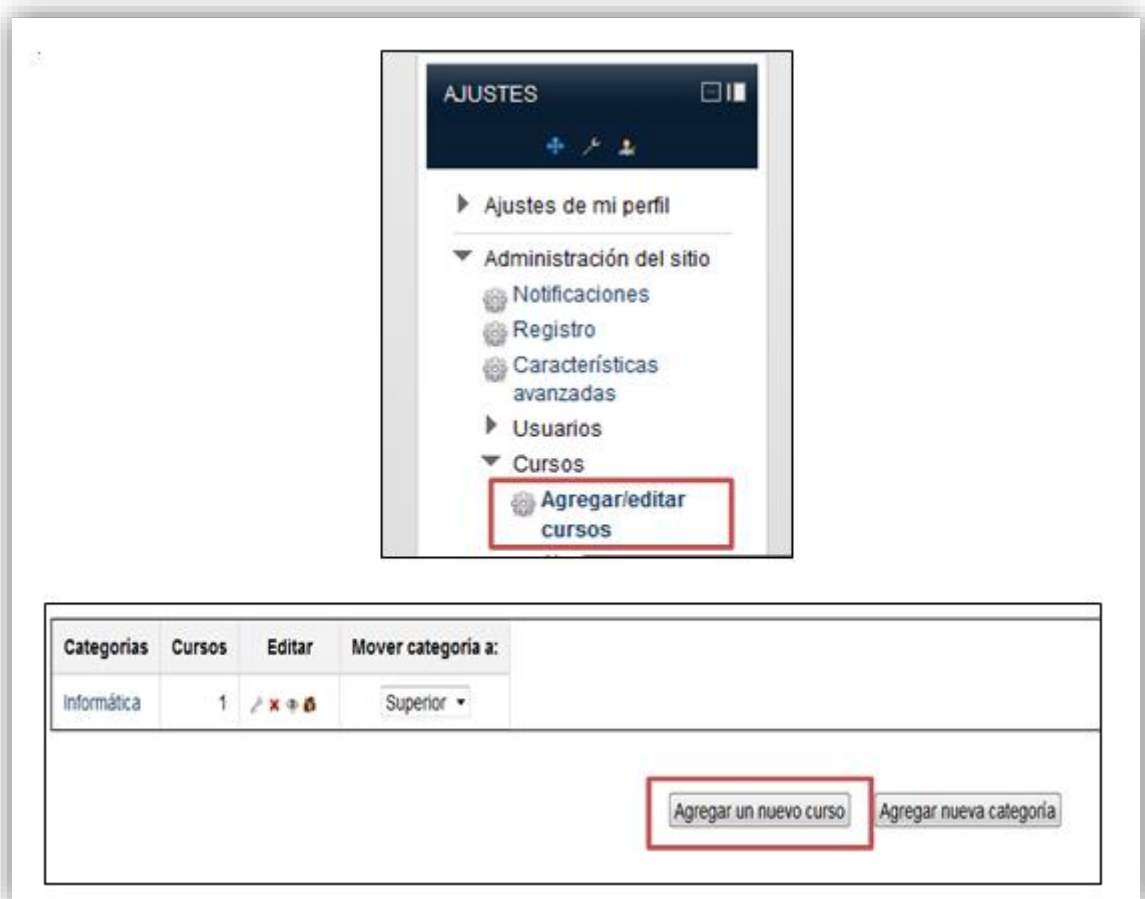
AJUSTES

Ajustes de mi perfil

Administración del sitio

Notificaciones

Registro

Características avanzadas

Usuarios

Cursos

Agregar/editar cursos

| Categorías | Cursos | Editar | Mover categoría a: |
|---|---|---|---|
| Informática | 1 | | Superior |

Agregar un nuevo curso

Agregar nueva categoría